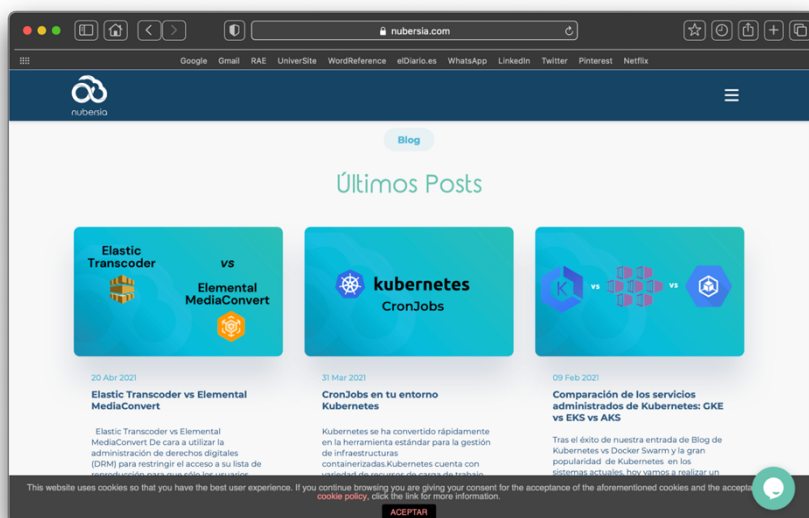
nubersia.com

Google Gmail RAE UniverSite WordReference elDiario.es WhatsApp LinkedIn Twitter Pinterest Netflix

nubersia

Blog

Últimos Posts

Elastic Transcoder vs Elemental MediaConvert

kubernetes CronJobs

vs vs

20 Abr 2021

Elastic Transcoder vs Elemental MediaConvert

Elastic Transcoder vs Elemental MediaConvert De cara a utilizar la administración de derechos digitales (DRM) para restringir el acceso a su lista de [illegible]

31 Mar 2021

CronJobs en tu entorno Kubernetes

Kubernetes se ha convertido rápidamente en la herramienta estándar para la gestión de infraestructuras containerizadas.Kubernetes cuenta con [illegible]

09 Feb 2021

Comparación de los servicios administrados de Kubernetes: GKE vs EKS vs AKS

Tras el éxito de nuestra entrada de Blog de Kubernetes vs Docker Swarm y la gran popularidad de Kubernetes en los sistemas actuales, hoy vamos a realizar un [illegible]

This website uses cookies so that you have the best user experience. If you continue browsing you are giving your consent for the acceptance of the aforementioned cookies and the accepta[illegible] cookie policy, click the link for more information.

ACEPTAR